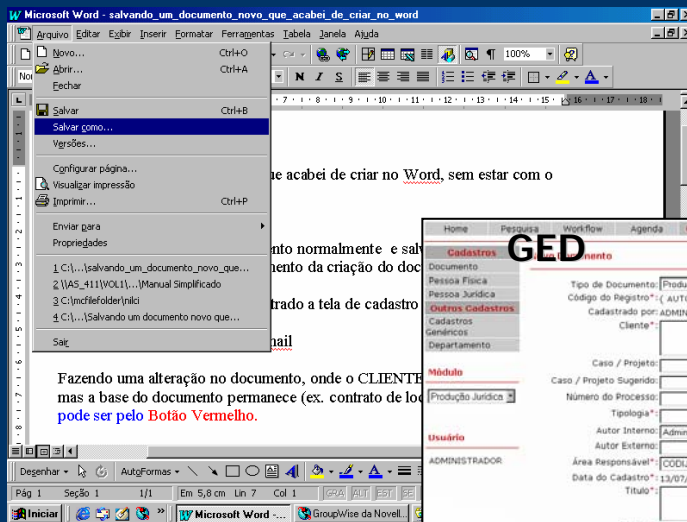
Microsoft Word - salvando_um_documento_novo_que_acabei_de_criar_no_word

Arquivo Editar Exibir Inserir Formatar Ferramentas Tabela Janela Ajuda

Novo... Ctrl+O
Abrir... Ctrl+A
Fechar
Salvar Ctrl+B
Salvar como...
Versões...
Configurar página...
Visualizar impressão
Imprimir... Ctrl+P
Enviar para
Propriedades
1 C:\...\salvando_um_documento_novo_que...
2 \\AS_411\VOL1\...\Manual Simplificado
3 C:\mcfilefolder\nilci
4 C:\...\Salvando um documento novo que...
Sair

100%

ue acabei de criar no Word, sem estar com o

nto normalmente e sal
mento da criação do doc

trado a tela de cadastro

nail

Fazendo uma alteração no documento, onde o CLIENTE
mas a base do documento permanece (ex. contrato de lo
pode ser pelo Botão Vermelho.

Home Pesquisa Workflow Agenda
GED
Cadastros
Documento
Pessoa Física
Pessoa Jurídica
Outros Cadastros
Cadastros Genéricos
Departamento
Módulo
Produção Jurídica
Usuário
ADMINISTRADOR

Tipo de Documento: Produ
Código do Registro*: ( AUT
Cadastrado por: ADMIN
Cliente*:
Caso / Projeto:
Caso / Projeto Sugerido:
Número do Processo:
Tipologia*:
Autor Interno: Admin
Autor Externo:
Área Responsável*: CODI
Data do Cadastro*: 13/07
Título*:

Desenhar AutoFormas

Pág 1 Seção 1 1/1 Em 5,8 cm Lin 7 Col 1 GRA ALT EST SE

Iniciar Microsoft Word -... GroupWise da Novell...